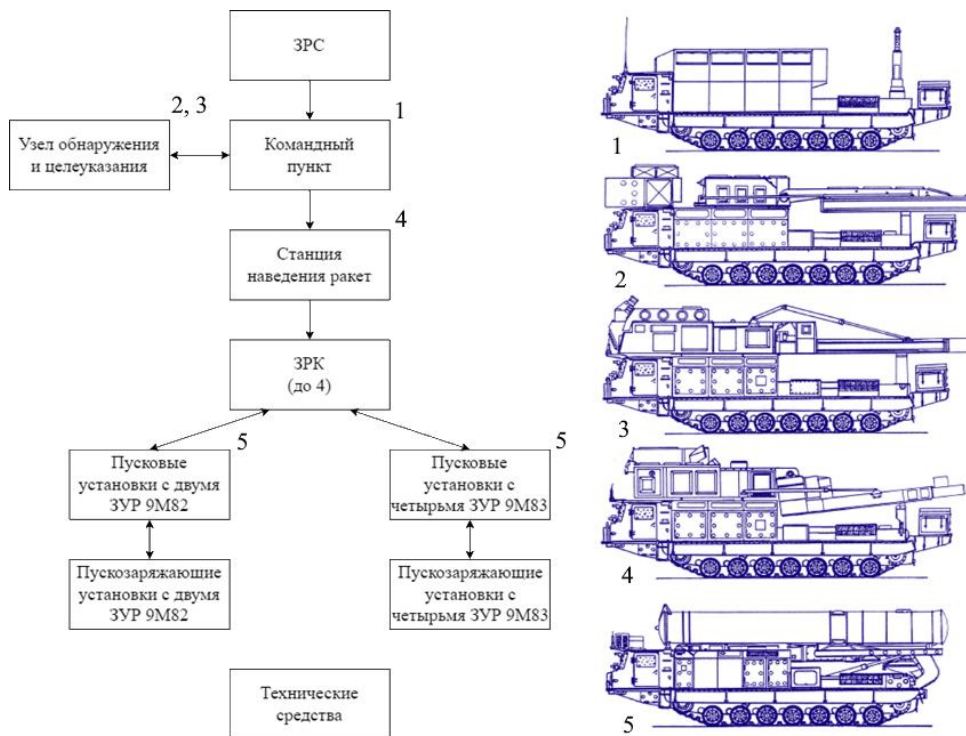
ЗРС

2, 3

Узел обнаружения и целеуказания

1

Командный пункт

4

Станция наведения ракет

ЗРК (до 4)

5

5

Пусковые установки с двумя ЗУР 9М82

Пусковые установки с четырьмя ЗУР 9М83

Пускозаряжающие установки с двумя ЗУР 9М82

Пускозаряжающие установки с четырьмя ЗУР 9М83

Технические средства

1

2

3

4

5